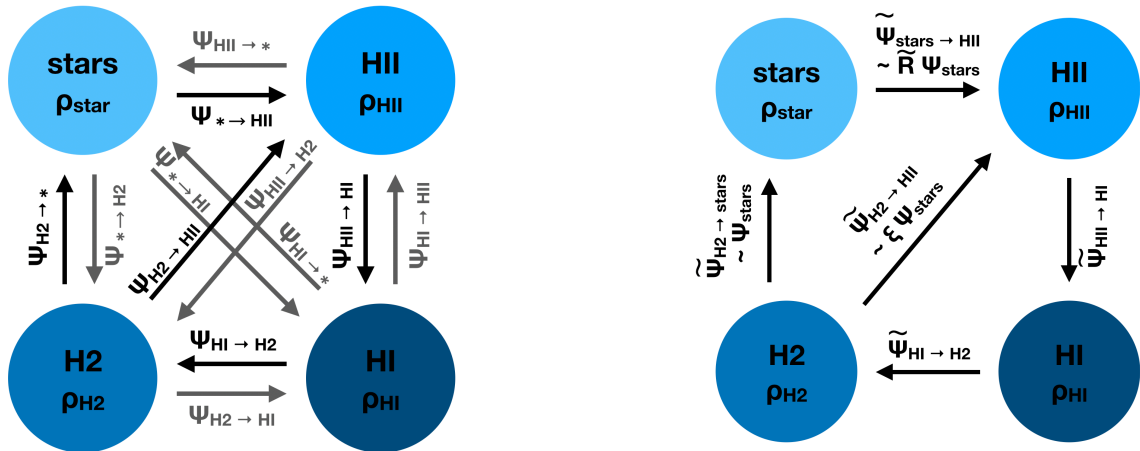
stars
$\rho_{star}$

HII
$\rho_{HII}$

$\Psi_{HII \to *}$

$\Psi_{* \to HII}$

$\Psi_{H2 \to *}$

$\Psi_{* \to H2}$

$\Psi_{* \to HI}$

$\Psi_{HII \to H2}$

$\Psi_{H2 \to HII}$

$\Psi_{HI \to *}$

$\Psi_{HII \to HI}$

$\Psi_{HI \to HII}$

H2
$\rho_{H2}$

HI
$\rho_{HI}$

$\Psi_{HI \to H2}$

$\Psi_{H2 \to HI}$

stars
$\rho_{star}$

$\widetilde{\Psi}_{stars \to HII}$
$\sim \widetilde{R}\, \Psi_{stars}$

HII
$\rho_{HII}$

$\widetilde{\Psi}_{H2 \to stars}$
$\sim \Psi_{stars}$

$\widetilde{\Psi}_{H2 \to HII}$
$\sim \xi\, \Psi_{stars}$

$\widetilde{\Psi}_{HII \to HI}$

H2
$\rho_{H2}$

$\widetilde{\Psi}_{HI \to H2}$

HI
$\rho_{HI}$